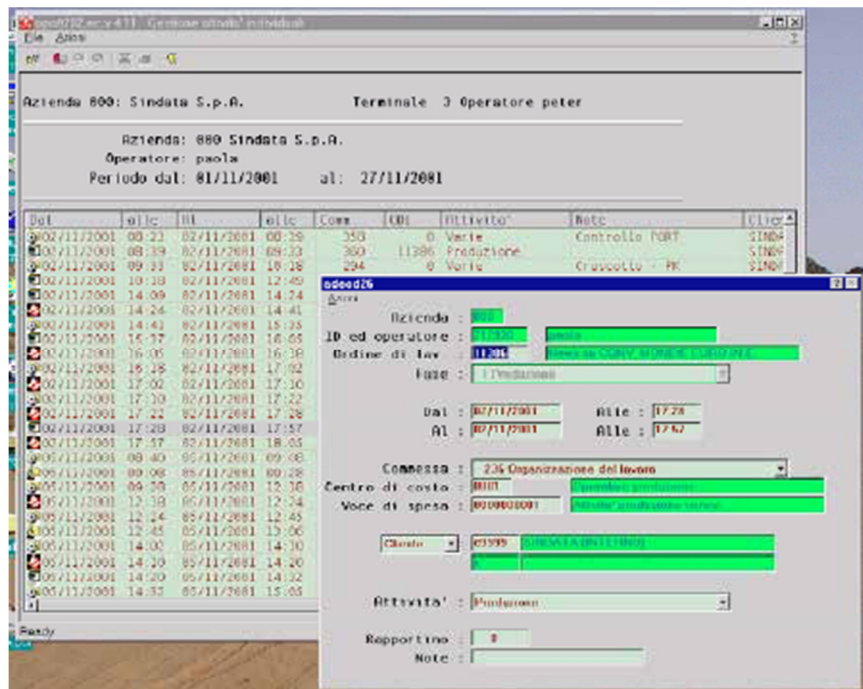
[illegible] - Gestione attivita' individuali
File Azioni

Azienda 800: Sindata S.p.A. Terminale 3 Operatore peter

Azienda: 800 Sindata S.p.A.
Operatore: paola
Periodo dal: 01/11/2001 al: 27/11/2001

| Dal | alle | Al | alle | Comm | ODL | Attivita' | Note | Clie |
|---|---|---|---|---|---|---|---|---|
| 02/11/2001 | 08:22 | 02/11/2001 | 08:39 | 350 | 0 | Varie | Controllo PORT | SIND |
| 02/11/2001 | 08:39 | 02/11/2001 | 09:33 | 350 | 11386 | Produzione | | SIND |
| 02/11/2001 | 09:33 | 02/11/2001 | 10:18 | 294 | 0 | Varie | Cruscotto - PK | SIND |
| 02/11/2001 | 10:18 | 02/11/2001 | 12:49 | | | | | |
| 02/11/2001 | 14:09 | 02/11/2001 | 14:24 | | | | | |
| 02/11/2001 | 14:24 | 02/11/2001 | 14:41 | | | | | |
| 02/11/2001 | 14:41 | 02/11/2001 | 15:15 | | | | | |
| 02/11/2001 | 15:17 | 02/11/2001 | 16:05 | | | | | |
| 02/11/2001 | 16:05 | 02/11/2001 | 16:18 | | | | | |
| 02/11/2001 | 16:28 | 02/11/2001 | 17:02 | | | | | |
| 02/11/2001 | 17:02 | 02/11/2001 | 17:10 | | | | | |
| 02/11/2001 | 17:10 | 02/11/2001 | 17:22 | | | | | |
| 02/11/2001 | 17:22 | 02/11/2001 | 17:28 | | | | | |
| 02/11/2001 | 17:28 | 02/11/2001 | 17:57 | | | | | |
| 02/11/2001 | 17:57 | 02/11/2001 | 18:05 | | | | | |
| 05/11/2001 | 08:40 | 05/11/2001 | 09:08 | | | | | |
| 05/11/2001 | 09:08 | 05/11/2001 | 09:28 | | | | | |
| 05/11/2001 | 09:28 | 05/11/2001 | 12:18 | | | | | |
| 05/11/2001 | 12:18 | 05/11/2001 | 12:24 | | | | | |
| 05/11/2001 | 12:24 | 05/11/2001 | 12:45 | | | | | |
| 05/11/2001 | 12:45 | 05/11/2001 | 13:06 | | | | | |
| 05/11/2001 | 14:00 | 05/11/2001 | 14:10 | | | | | |
| 05/11/2001 | 14:10 | 05/11/2001 | 14:20 | | | | | |
| 05/11/2001 | 14:20 | 05/11/2001 | 14:32 | | | | | |
| 05/11/2001 | 14:32 | 05/11/2001 | 15:05 | | | | | |

Ready

adeed26
Azioni
Azienda : 800
ID ed operatore : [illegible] paola
Ordine di lav : 11386 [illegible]
Fase : 1 Produzione
Dal : 02/11/2001 Alle : 17:28
Al : 02/11/2001 Alle : 17:57
Commessa : 236 Organizzazione del lavoro
Centro di costo : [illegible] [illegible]
Voce di spesa : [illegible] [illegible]
Cliente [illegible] SINDATA (INTERNO)
Attivita' : Produzione
Rapportino : 0
Note :